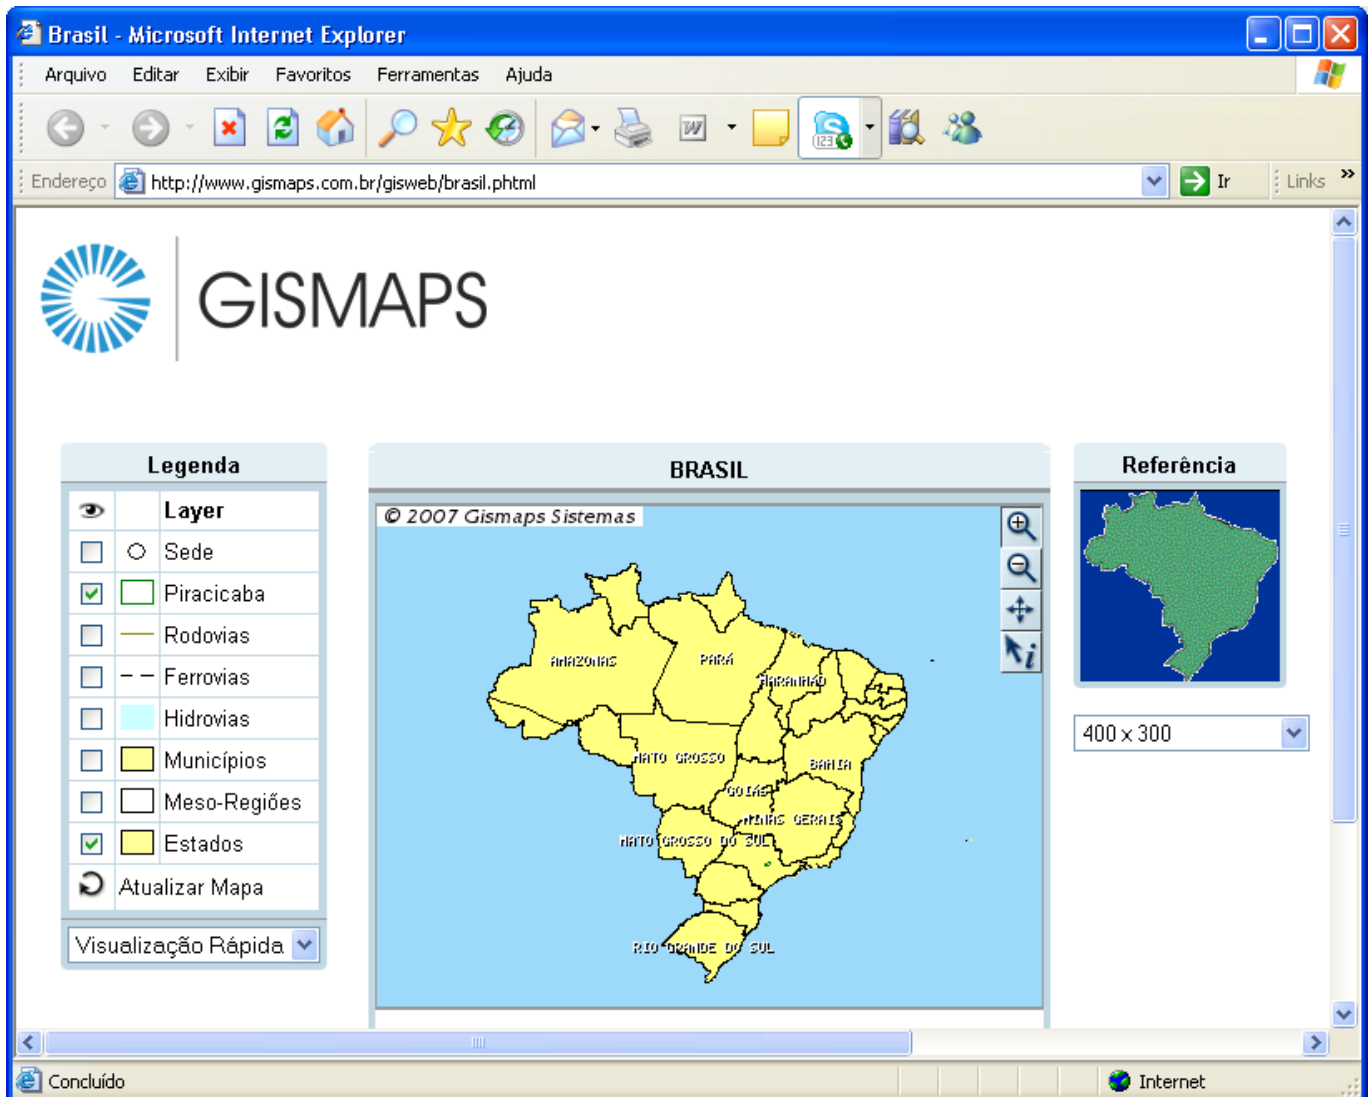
Brasil - Microsoft Internet Explorer

Arquivo Editar Exibir Favoritos Ferramentas Ajuda

Endereço http://www.gismaps.com.br/gisweb/brasil.phtml Ir Links »

GISMAPS

Legenda

| | | Layer |
|---|---|---|
| | | Sede |
| ✓ | | Piracicaba |
| | | Rodovias |
| | | Ferrovias |
| | | Hidrovias |
| | | Municípios |
| | | Meso-Regiões |
| ✓ | | Estados |
| | Atualizar Mapa | |

Visualização Rápida

BRASIL

© 2007 Gismaps Sistemas

AMAZONAS
PARÁ
MARANHÃO
MATO GROSSO
BAHIA
GOIÁS
MINAS GERAIS
MATO GROSSO DO SUL
RIO GRANDE DO SUL

Referência

400 x 300

Concluído

Internet